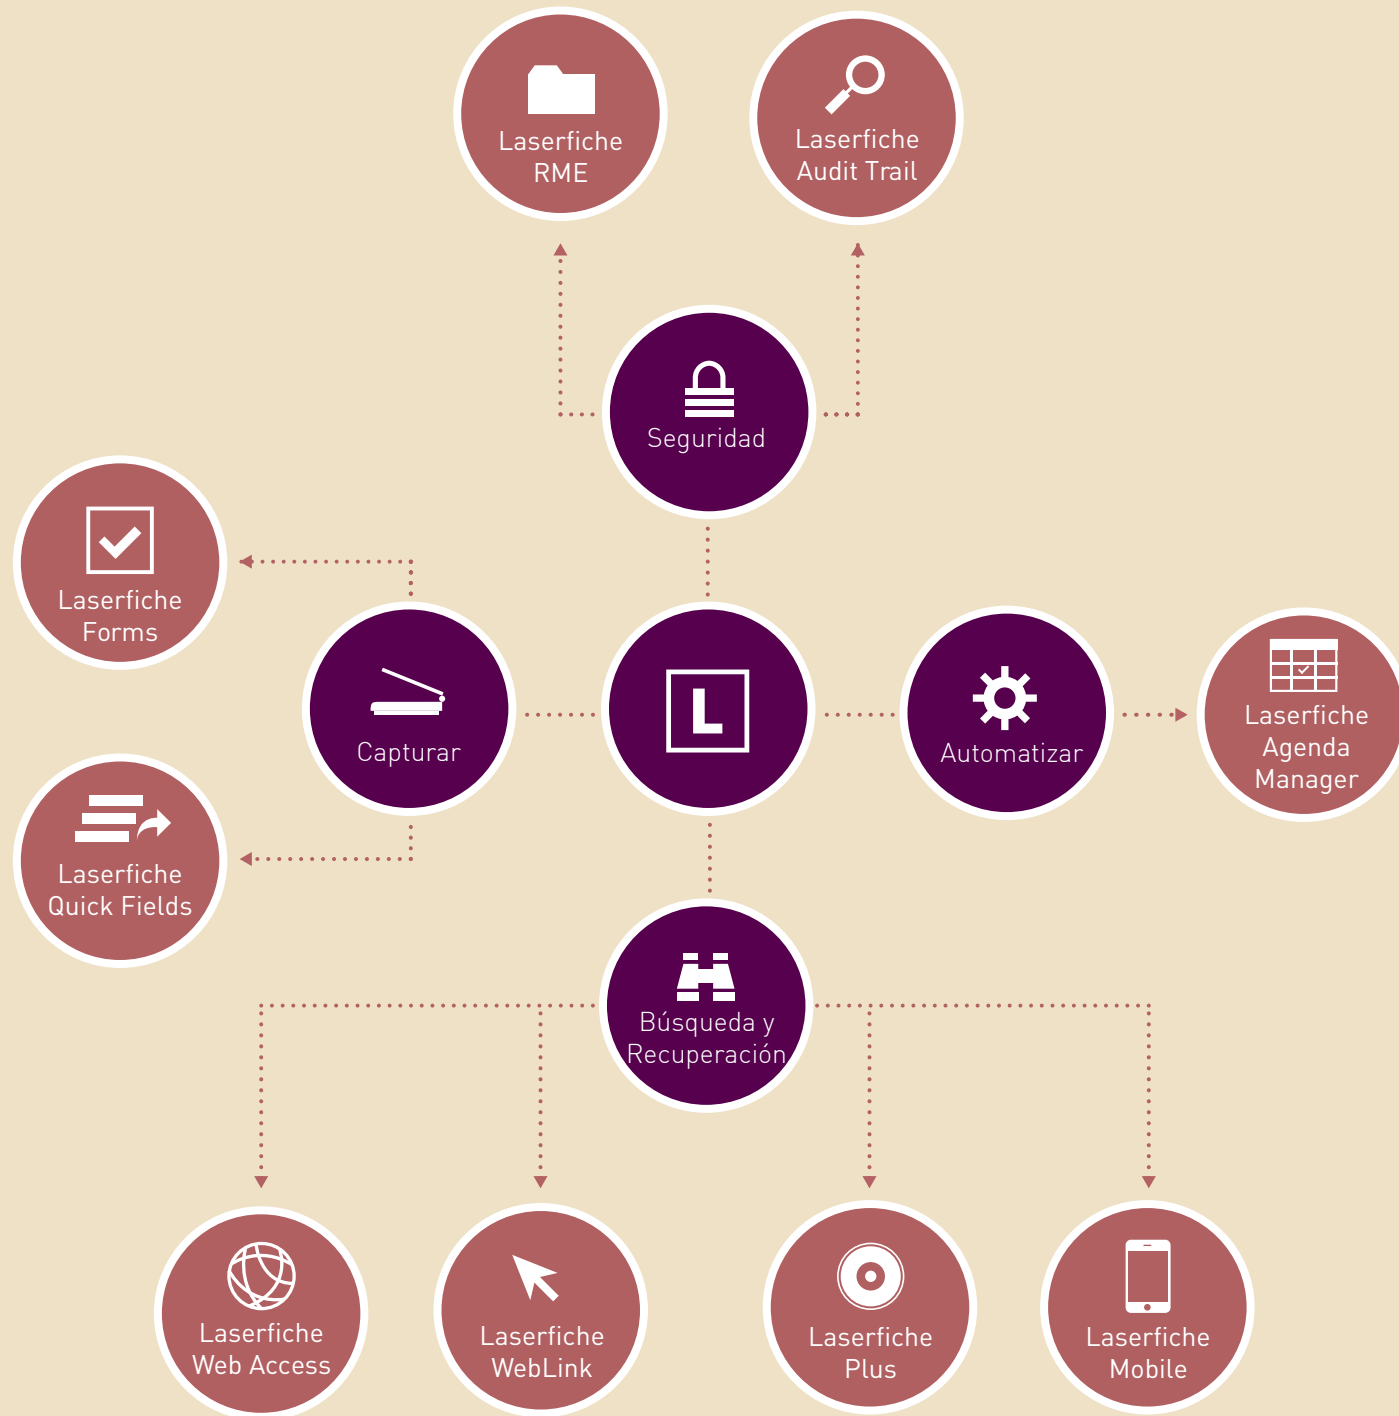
Laserfiche RME

Laserfiche Audit Trail

Seguridad

Laserfiche Forms

Capturar

L

Automatizar

Laserfiche Agenda Manager

Laserfiche Quick Fields

Búsqueda y Recuperación

Laserfiche Web Access

Laserfiche WebLink

Laserfiche Plus

Laserfiche Mobile